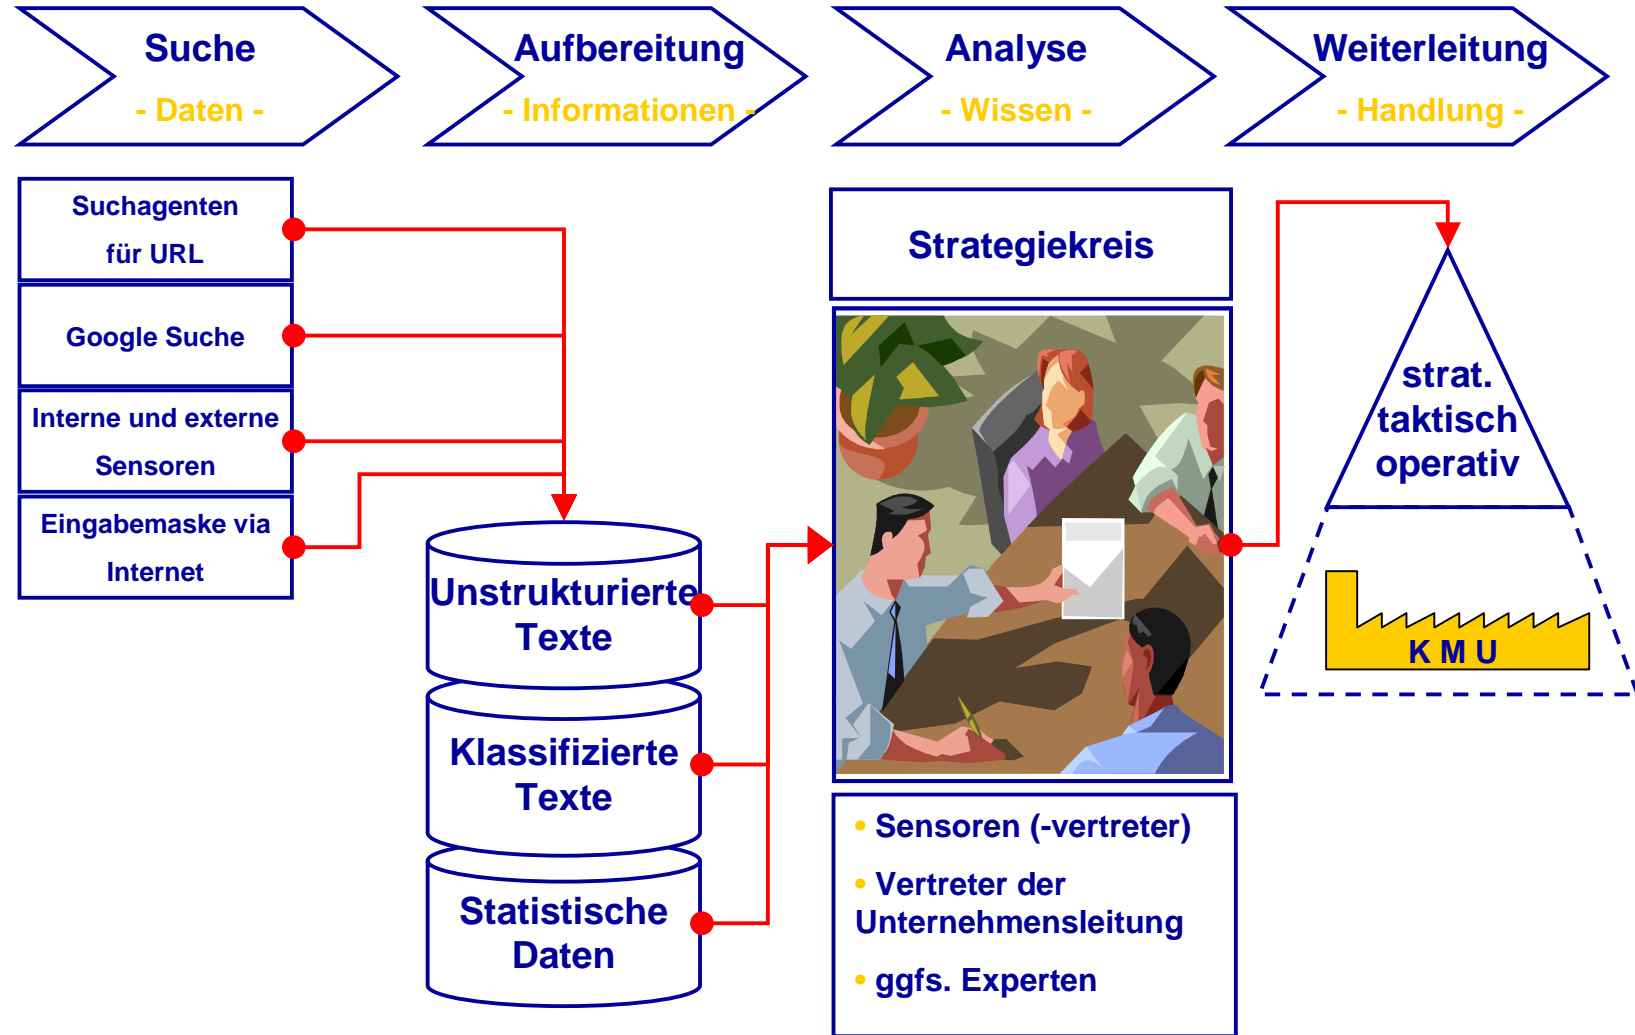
Suche
- Daten -

Aufbereitung
- Informationen -

Analyse
- Wissen -

Weiterleitung
- Handlung -

Suchagenten für URL

Google Suche

Interne und externe Sensoren

Eingabemaske via Internet

Unstrukturierte Texte

Klassifizierte Texte

Statistische Daten

Strategiekreis

• Sensoren (-vertreter)
• Vertreter der Unternehmensleitung
• ggfs. Experten

strat.
taktisch
operativ

K M U